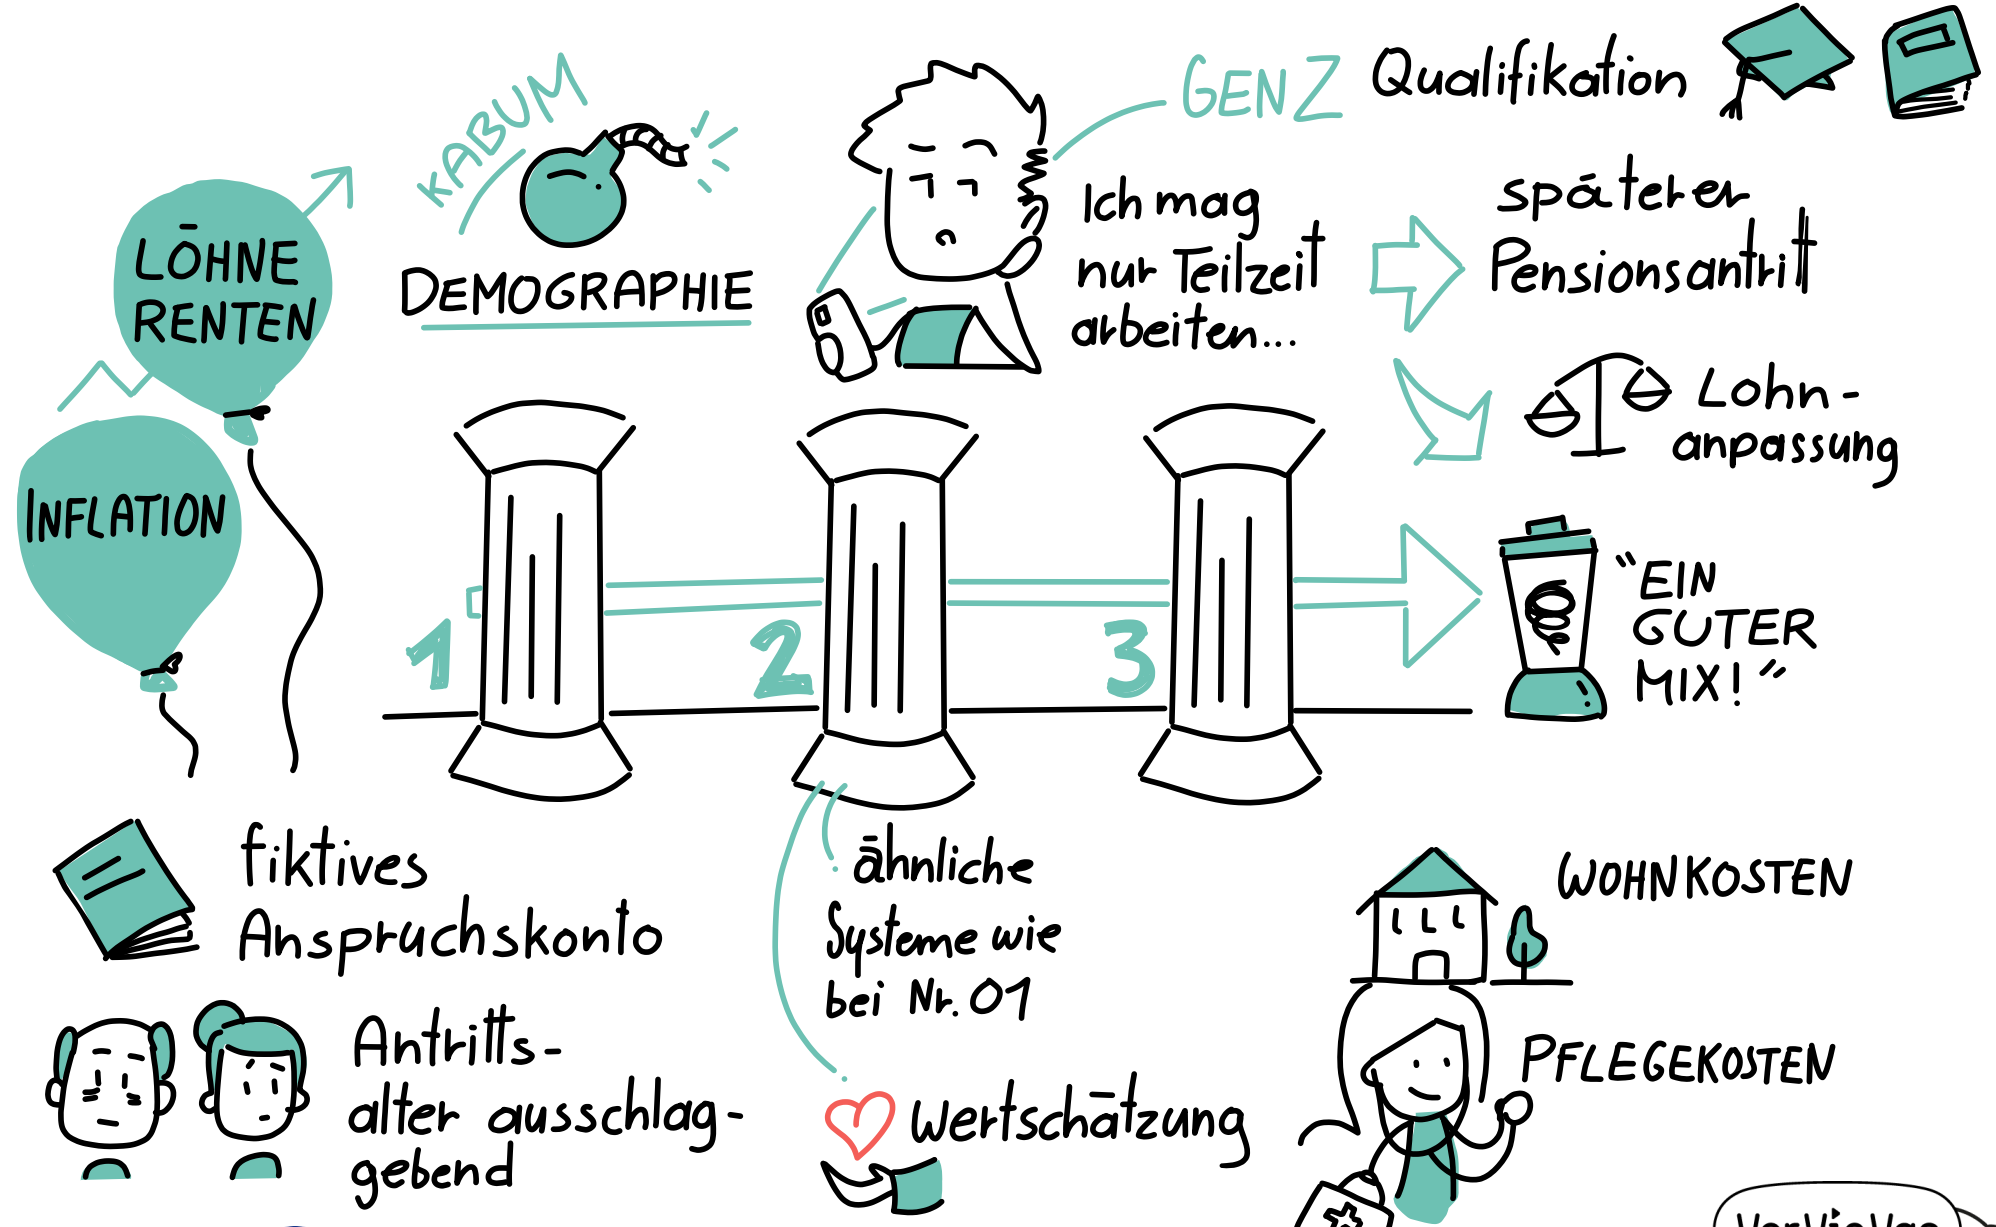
KABUM

LÖHNE
RENTEN

INFLATION

DEMOGRAPHIE

GENZ

Qualifikation

Ich mag nur Teilzeit arbeiten...

späterer Pensionsantritt

Lohn-anpassung

1

2

3

"EIN GUTER MIX!"

fiktives Anspruchskonto

ähnliche Systeme wie bei Nr. 01

Antritts-alter ausschlag-gebend

Wertschätzung

WOHNKOSTEN

PFLEGEKOSTEN

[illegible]